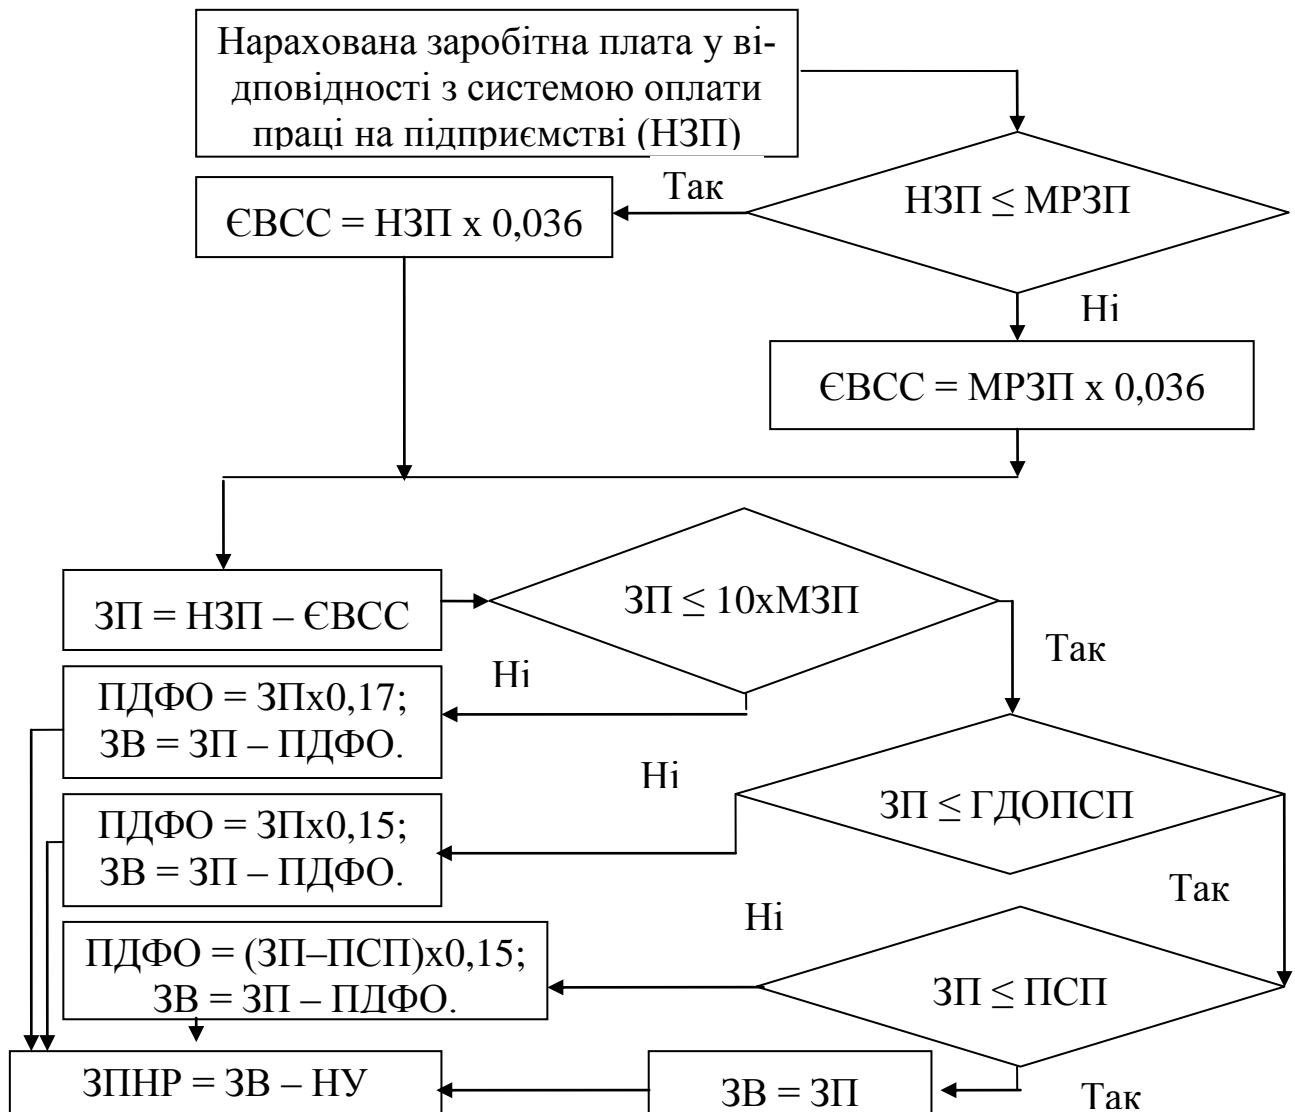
Нарахована заробітна плата у відповідності з системою оплати праці на підприємстві (НЗП)

Так

ЄВСС = НЗП х 0,036

НЗП ≤ МРЗП

Ні

ЄВСС = МРЗП х 0,036

ЗП = НЗП – ЄВСС

ЗП ≤ 10хМЗП

Так

Ні

ПДФО = ЗПх0,17;
ЗВ = ЗП – ПДФО.

Ні

ЗП ≤ ГДОПСП

ПДФО = ЗПх0,15;
ЗВ = ЗП – ПДФО.

Так

Ні

ПДФО = (ЗП–ПСП)х0,15;
ЗВ = ЗП – ПДФО.

ЗП ≤ ПСП

ЗПНР = ЗВ – НУ

ЗВ = ЗП

Так